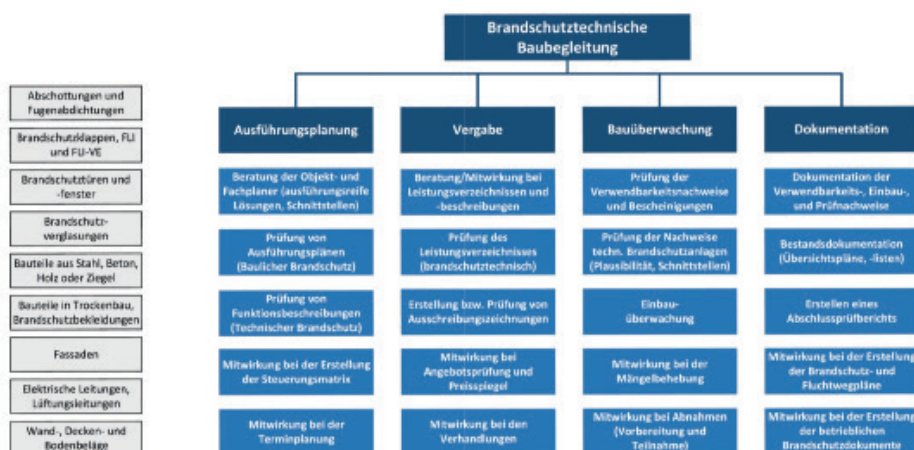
Brandschutztechnische Baubegleitung

Abschottungen und Fugenabdichtungen

Brandschutzklappen, FLI und FLI-VE

Brandschutztüren und -fenster

Brandschutz-verglasungen

Bauteile aus Stahl, Beton, Holz oder Ziegel

Bauteile in Trockenbau, Brandschutzbekleidungen

Fassaden

Elektrische Leitungen, Lüftungsleitungen

Wand-, Decken- und Bodenbeläge

Ausführungsplanung

Beratung der Objekt- und Fachplaner (ausführungsreife Lösungen, Schnittstellen)

Prüfung von Ausführungsplänen (Baulicher Brandschutz)

Prüfung von Funktionsbeschreibungen (Technischer Brandschutz)

Mitwirkung bei der Erstellung der Steuerungsmatrix

Mitwirkung bei der Terminplanung

Vergabe

Beratung/Mitwirkung bei Leistungsverzeichnissen und -beschreibungen

Prüfung des Leistungsverzeichnisses (brandschutztechnisch)

Erstellung bzw. Prüfung von Ausschreibungszeichnungen

Mitwirkung bei Angebotsprüfung und Preisspiegel

Mitwirkung bei den Verhandlungen

Bauüberwachung

Prüfung der Verwendbarkeitsnachweise und Bescheinigungen

Prüfung der Nachweise techn. Brandschutzanlagen (Plausibilität, Schnittstellen)

Einbau-überwachung

Mitwirkung bei der Mängelbehebung

Mitwirkung bei Abnahmen (Vorbereitung und Teilnahme)

Dokumentation

Dokumentation der Verwendbarkeits-, Einbau-, und Prüfnachweise

Bestandsdokumentation (Übersichtspläne, -listen)

Erstellen eines Abschlussprüfberichts

Mitwirkung bei der Erstellung der Brandschutz- und Fluchtwegpläne

Mitwirkung bei der Erstellung der betrieblichen Brandschutzdokumente